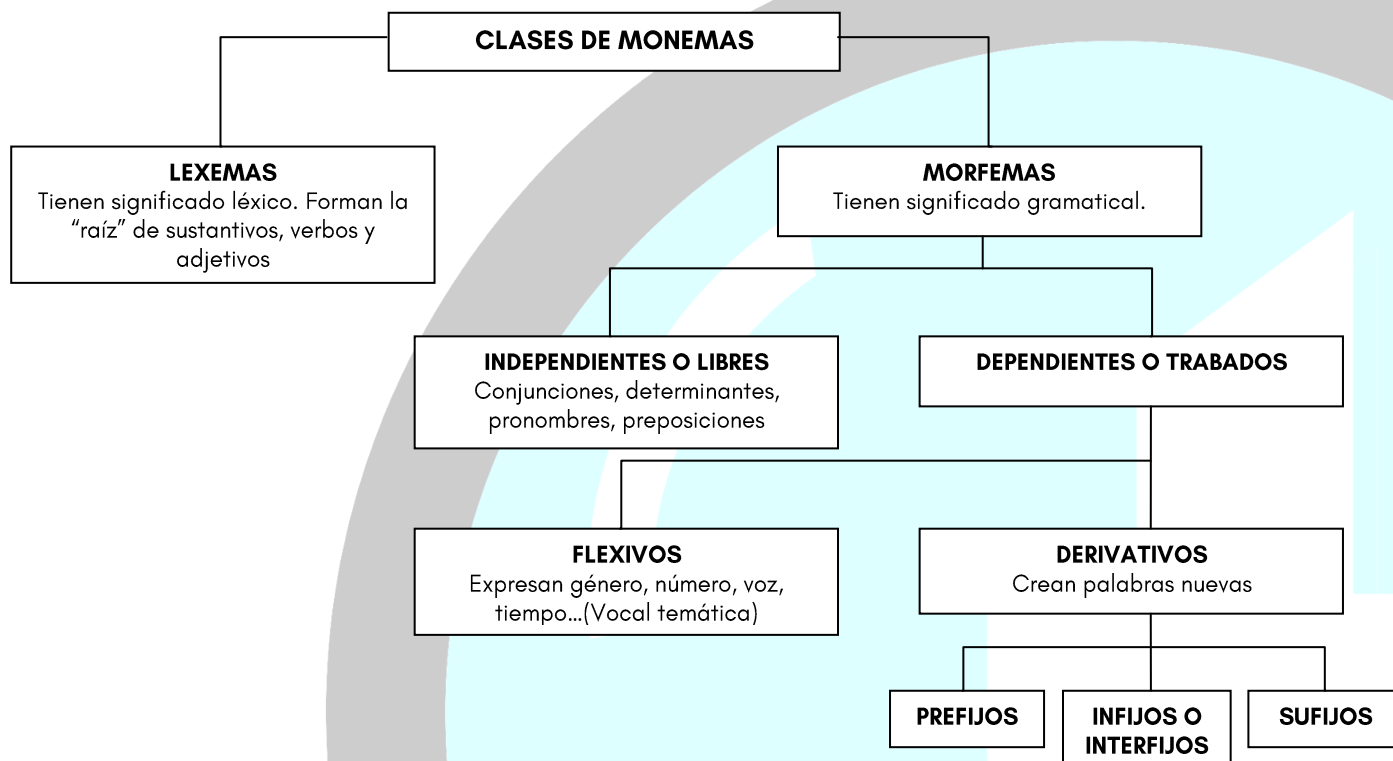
CLASES DE MONEMAS

LEXEMAS
Tienen significado léxico. Forman la “raíz” de sustantivos, verbos y adjetivos

MORFEMAS
Tienen significado gramatical.

INDEPENDIENTES O LIBRES
Conjunciones, determinantes, pronombres, preposiciones

DEPENDIENTES O TRABADOS

FLEXIVOS
Expresan género, número, voz, tiempo...(Vocal temática)

DERIVATIVOS
Crean palabras nuevas

PREFIJOS

INFIJOS O INTERFIJOS

SUFIJOS